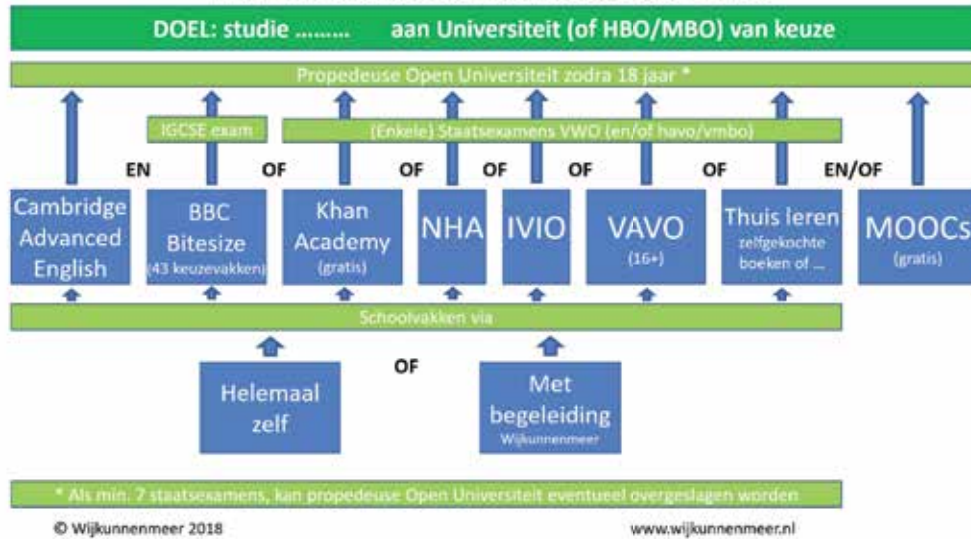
DOEL: studie ……… aan Universiteit (of HBO/MBO) van keuze

Propedeuse Open Universiteit zodra 18 jaar *

IGCSE exam

(Enkele) Staatsexamens VWO (en/of havo/vmbo)

EN OF OF OF OF OF EN/OF

Cambridge Advanced English

BBC Bitesize (43 keuzevakken)

Khan Academy (gratis)

NHA

IVIO

VAVO (16+)

Thuis leren zelfgekochte boeken of …

MOOCs (gratis)

Schoolvakken via

Helemaal zelf

OF

Met begeleiding Wijkunnenmeer

* Als min. 7 staatsexamens, kan propedeuse Open Universiteit eventueel overgeslagen worden

© Wijkunnenmeer 2018

www.wijkunnenmeer.nl